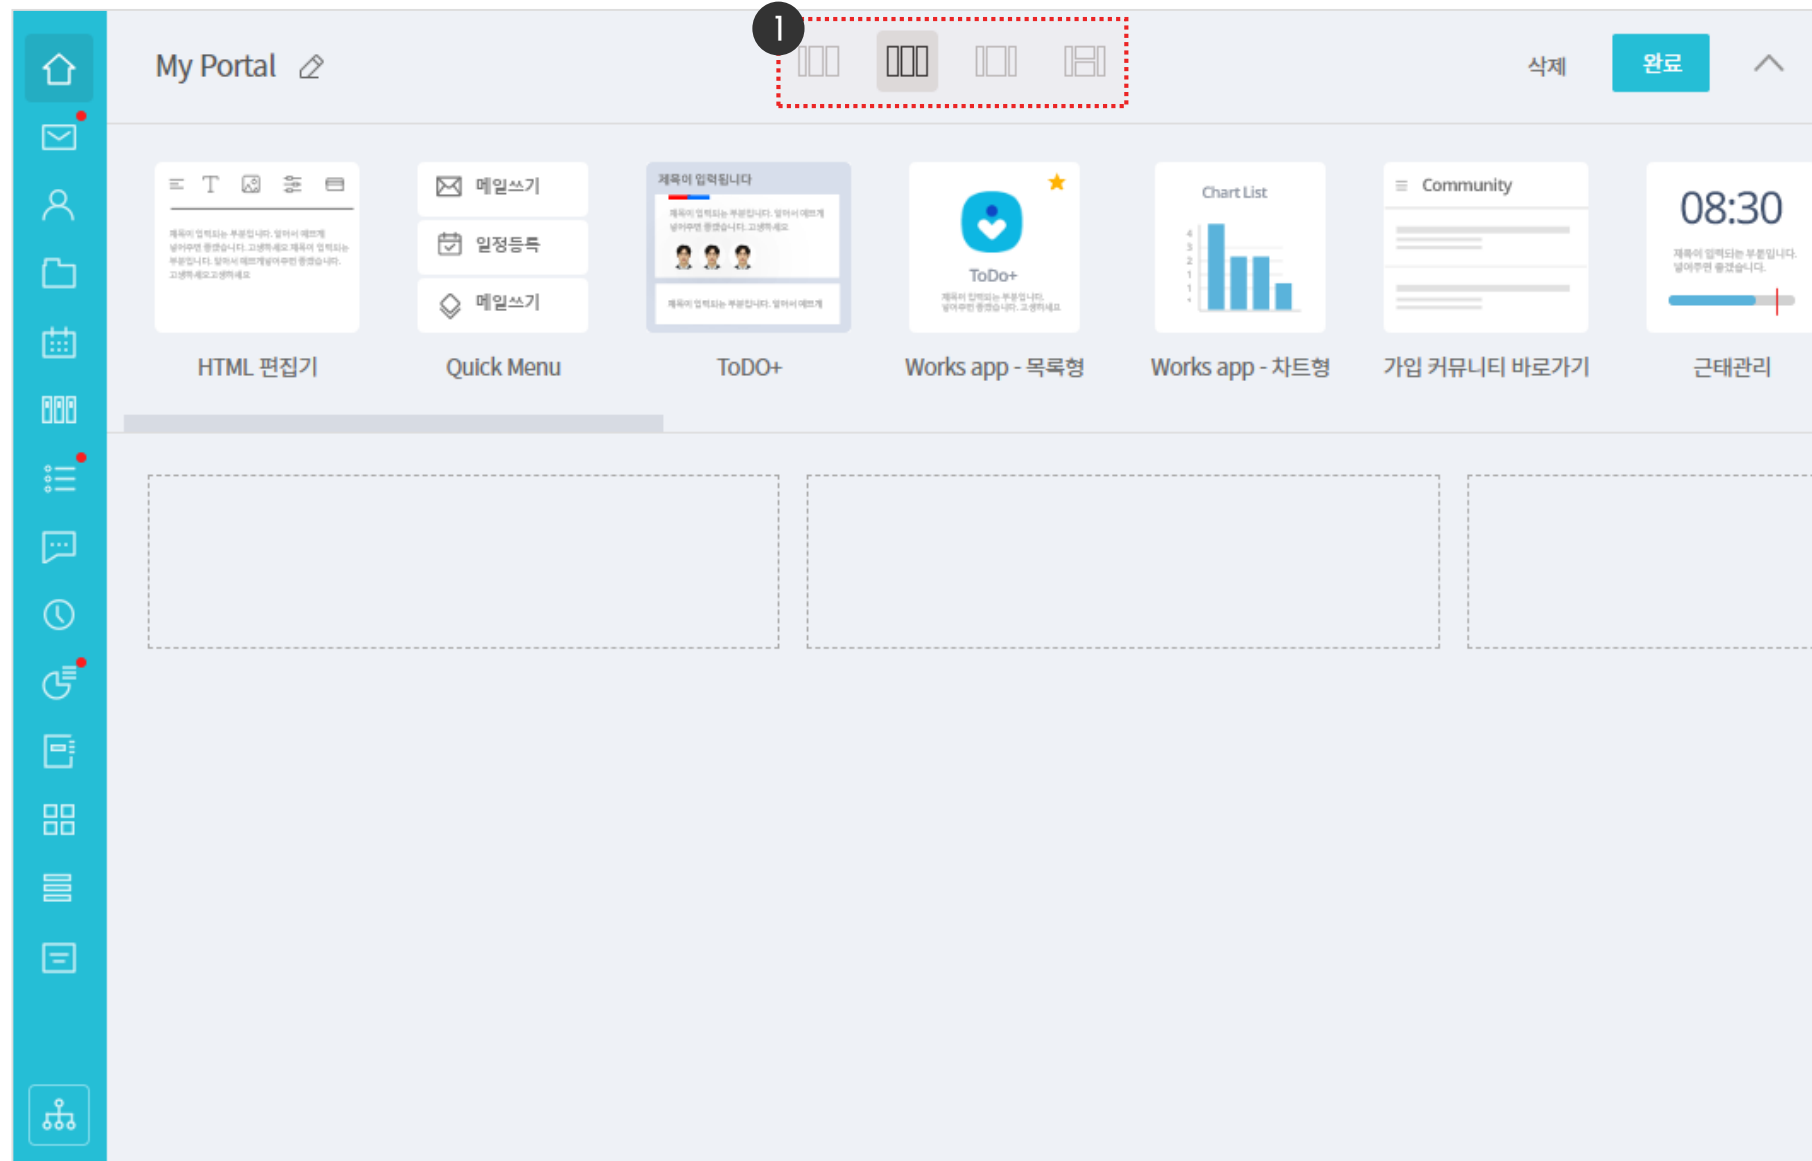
My Portal

1

삭제 완료

메일쓰기
일정등록
메일쓰기

제목이 입력됩니다

ToDo+

Chart List

Community

08:30

HTML 편집기

Quick Menu

ToDO+

Works app - 목록형

Works app - 차트형

가입 커뮤니티 바로가기

근태관리